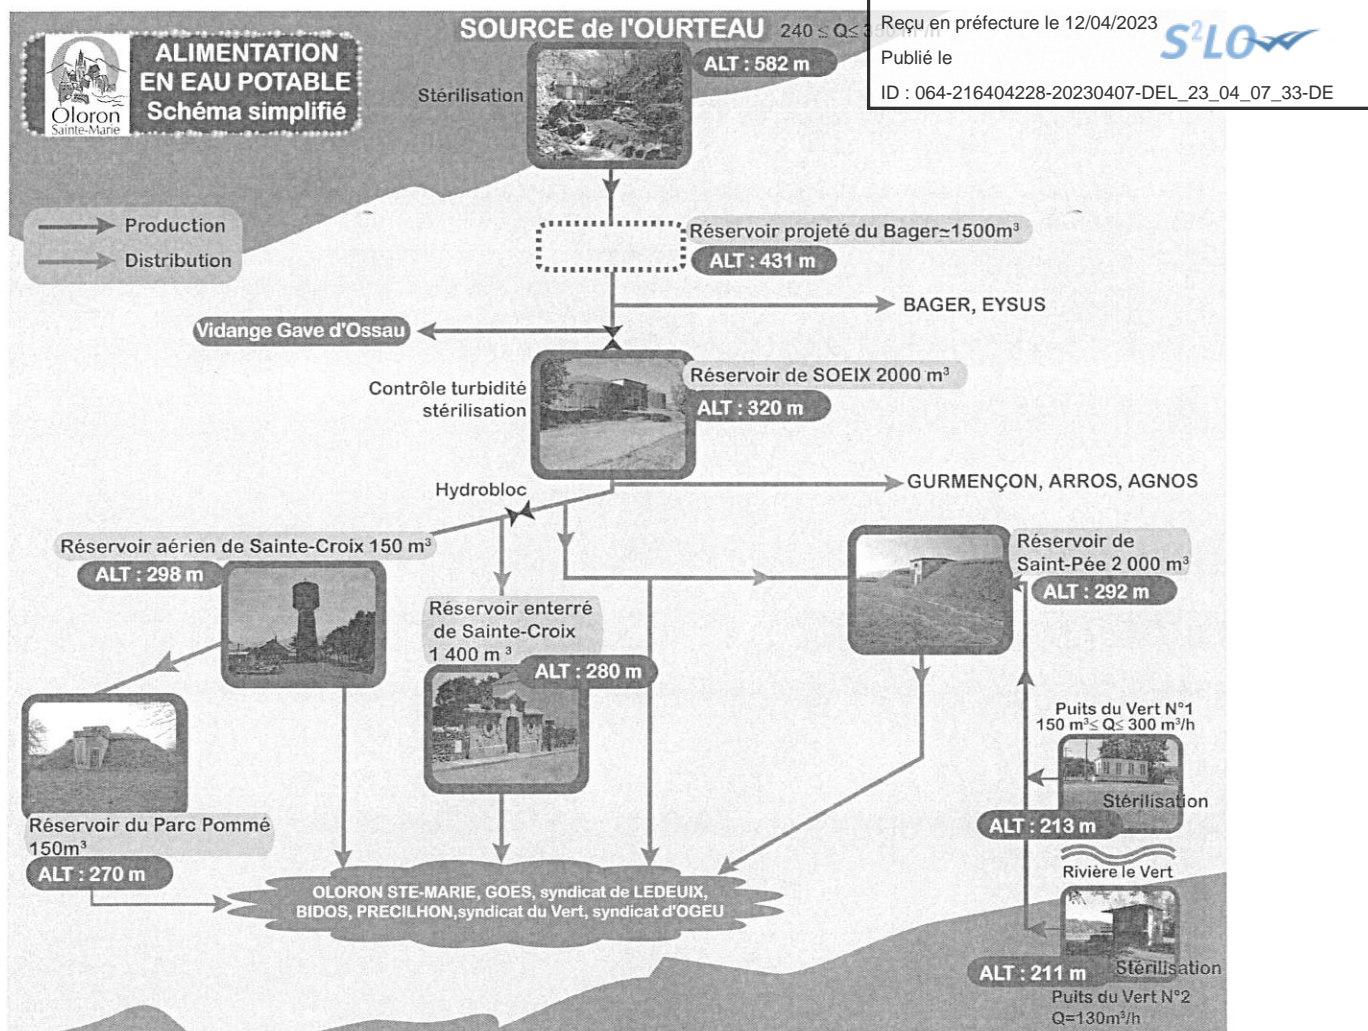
Reçu en préfecture le 12/04/2023

Publié le

ID : 064-216404228-20230407-DEL_23_04_07_33-DE

$S^2LO$

Oloron Sainte-Marie

ALIMENTATION EN EAU POTABLE Schéma simplifié

SOURCE de l'OURTEAU $240 \leq Q \leq$ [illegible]

ALT : 582 m

Stérilisation

Production

Distribution

Réservoir projeté du Bager≃1500m³

ALT : 431 m

BAGER, EYSUS

Vidange Gave d'Ossau

Réservoir de SOEIX 2000 m³

ALT : 320 m

Contrôle turbidité stérilisation

Hydrobloc

GURMENÇON, ARROS, AGNOS

Réservoir aérien de Sainte-Croix 150 m³

ALT : 298 m

Réservoir enterré de Sainte-Croix 1 400 m ³

ALT : 280 m

Réservoir de Saint-Pée 2 000 m³

ALT : 292 m

Puits du Vert N°1 150 m³≤ Q≤ 300 m³/h

Stérilisation

ALT : 213 m

Réservoir du Parc Pommé 150m³

ALT : 270 m

Rivière le Vert

OLORON STE-MARIE, GOES, syndicat de LEDEUIX, BIDOS, PRECILHON,syndicat du Vert, syndicat d'OGEU

ALT : 211 m

Stérilisation

Puits du Vert N°2 Q=130m³/h